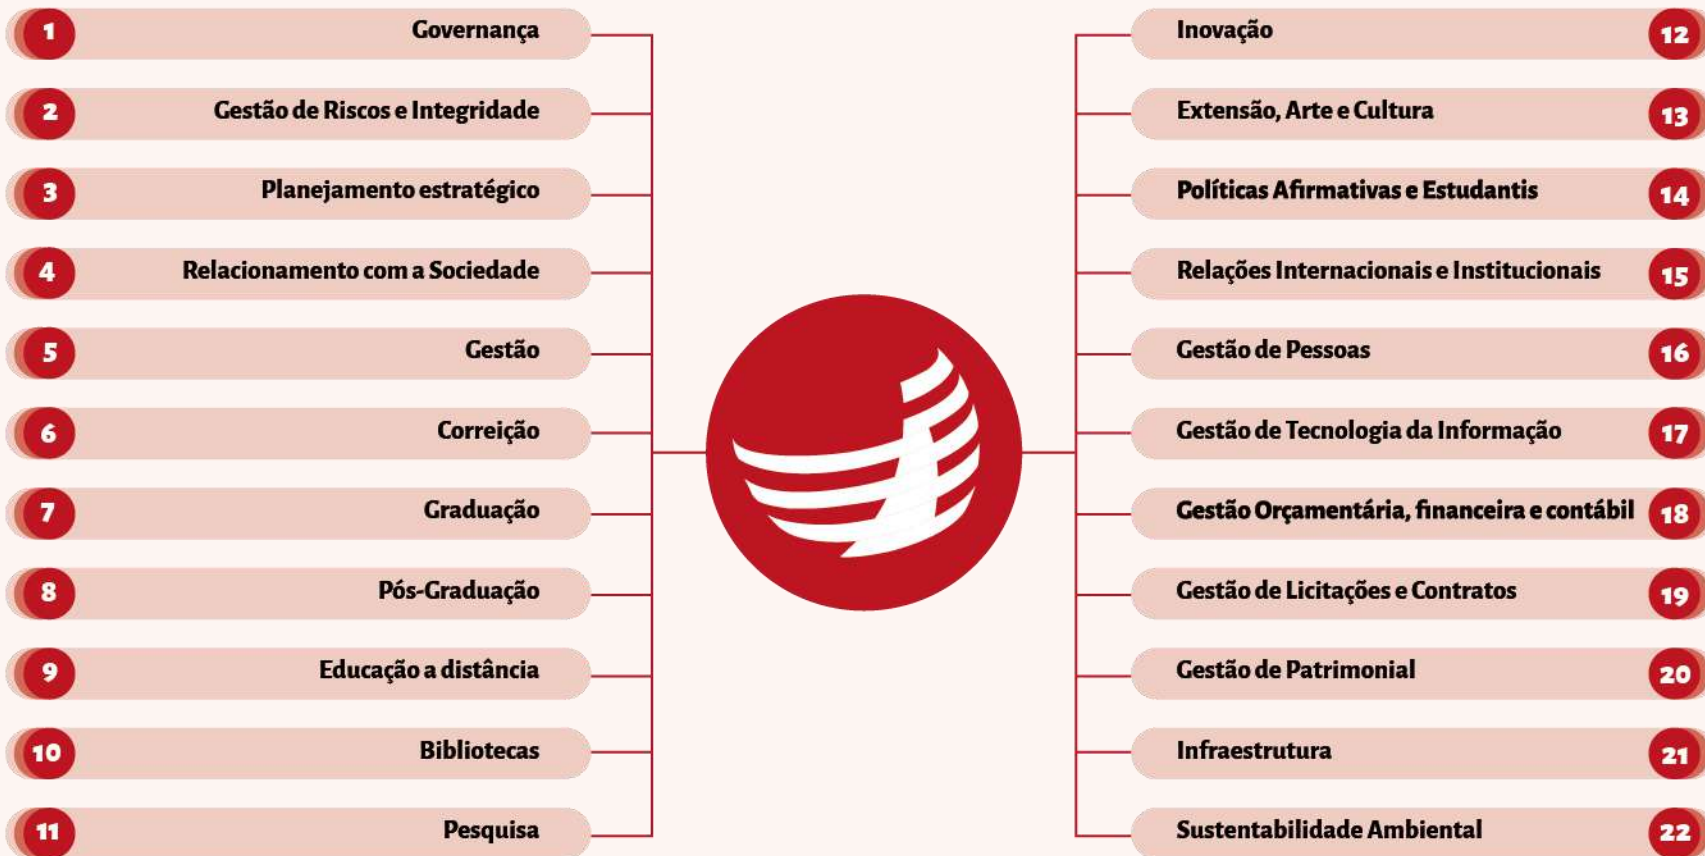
1 Governança
2 Gestão de Riscos e Integridade
3 Planejamento estratégico
4 Relacionamento com a Sociedade
5 Gestão
6 Correição
7 Graduação
8 Pós-Graduação
9 Educação a distância
10 Bibliotecas
11 Pesquisa

Inovação 12
Extensão, Arte e Cultura 13
Políticas Afirmativas e Estudantis 14
Relações Internacionais e Institucionais 15
Gestão de Pessoas 16
Gestão de Tecnologia da Informação 17
Gestão Orçamentária, financeira e contábil 18
Gestão de Licitações e Contratos 19
Gestão de Patrimonial 20
Infraestrutura 21
Sustentabilidade Ambiental 22